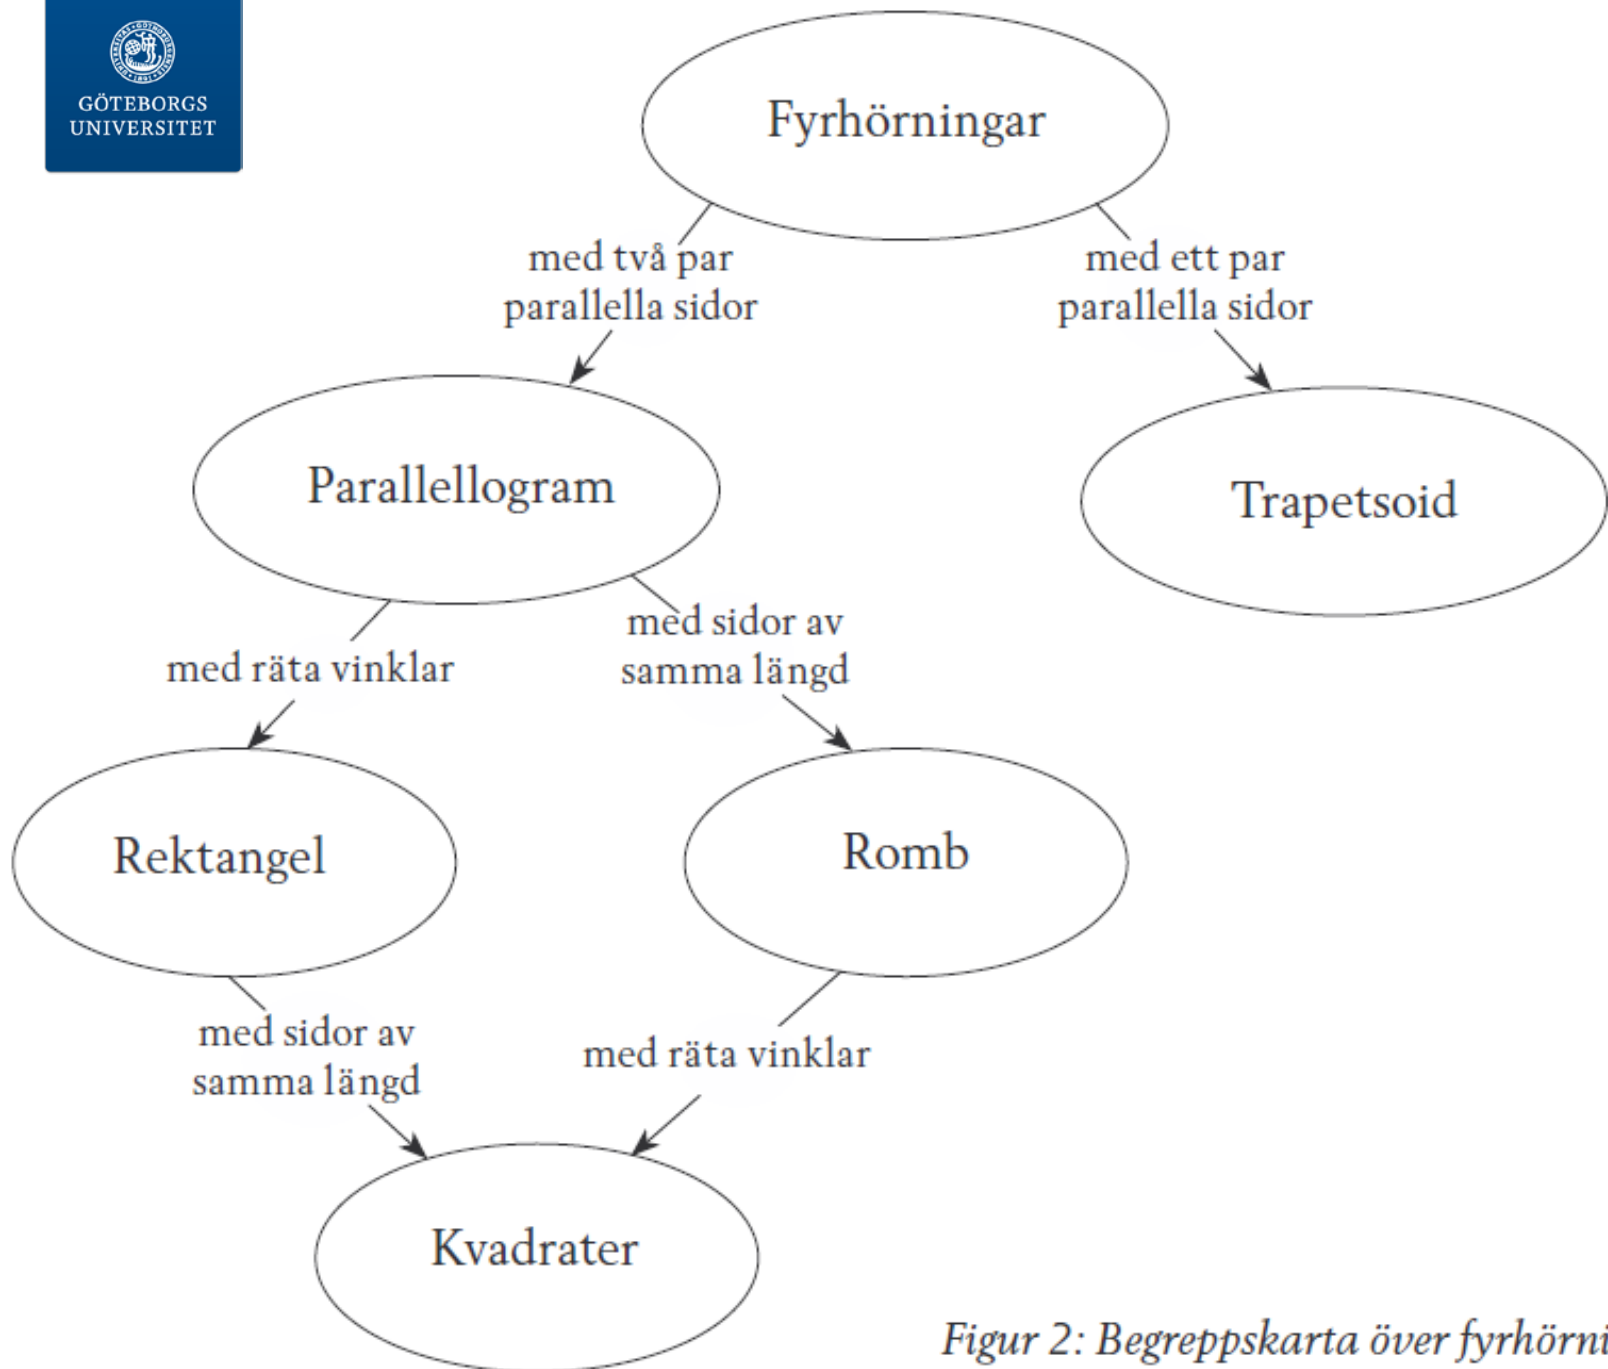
GÖTEBORGS UNIVERSITET

Fyrhörningar

med två par parallella sidor

med ett par parallella sidor

Parallellogram

Trapetsoid

med räta vinklar

med sidor av samma längd

Rektangel

Romb

med sidor av samma längd

med räta vinklar

Kvadrater

Figur 2: Begreppskarta över fyrhörni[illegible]